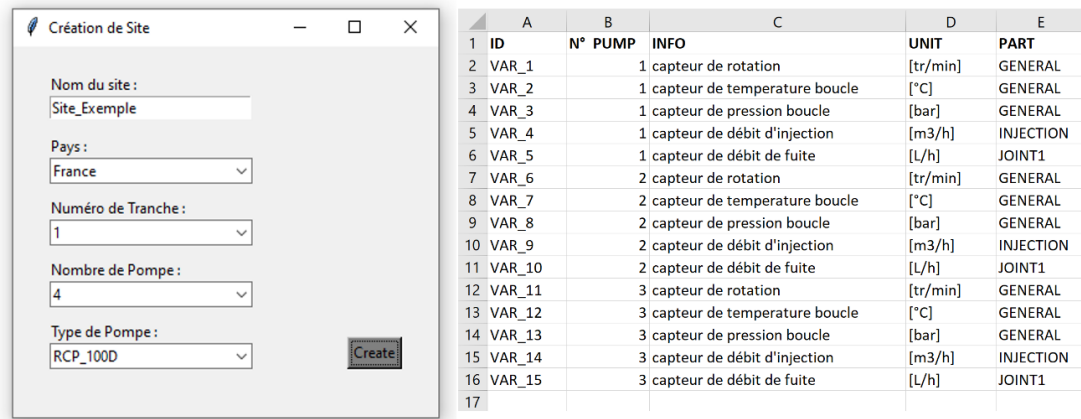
Création de Site

Nom du site :
Site_Exemple

Pays :
France

Numéro de Tranche :
1

Nombre de Pompe :
4

Type de Pompe :
RCP_100D

Create

| | A | B | C | D | E |
|---|---|---|---|---|---|
| 1 | ID | N° PUMP | INFO | UNIT | PART |
| 2 | VAR_1 | 1 | capteur de rotation | [tr/min] | GENERAL |
| 3 | VAR_2 | 1 | capteur de temperature boucle | [°C] | GENERAL |
| 4 | VAR_3 | 1 | capteur de pression boucle | [bar] | GENERAL |
| 5 | VAR_4 | 1 | capteur de débit d'injection | [m3/h] | INJECTION |
| 6 | VAR_5 | 1 | capteur de débit de fuite | [L/h] | JOINT1 |
| 7 | VAR_6 | 2 | capteur de rotation | [tr/min] | GENERAL |
| 8 | VAR_7 | 2 | capteur de temperature boucle | [°C] | GENERAL |
| 9 | VAR_8 | 2 | capteur de pression boucle | [bar] | GENERAL |
| 10 | VAR_9 | 2 | capteur de débit d'injection | [m3/h] | INJECTION |
| 11 | VAR_10 | 2 | capteur de débit de fuite | [L/h] | JOINT1 |
| 12 | VAR_11 | 3 | capteur de rotation | [tr/min] | GENERAL |
| 13 | VAR_12 | 3 | capteur de temperature boucle | [°C] | GENERAL |
| 14 | VAR_13 | 3 | capteur de pression boucle | [bar] | GENERAL |
| 15 | VAR_14 | 3 | capteur de débit d'injection | [m3/h] | INJECTION |
| 16 | VAR_15 | 3 | capteur de débit de fuite | [L/h] | JOINT1 |
| 17 | | | | | |